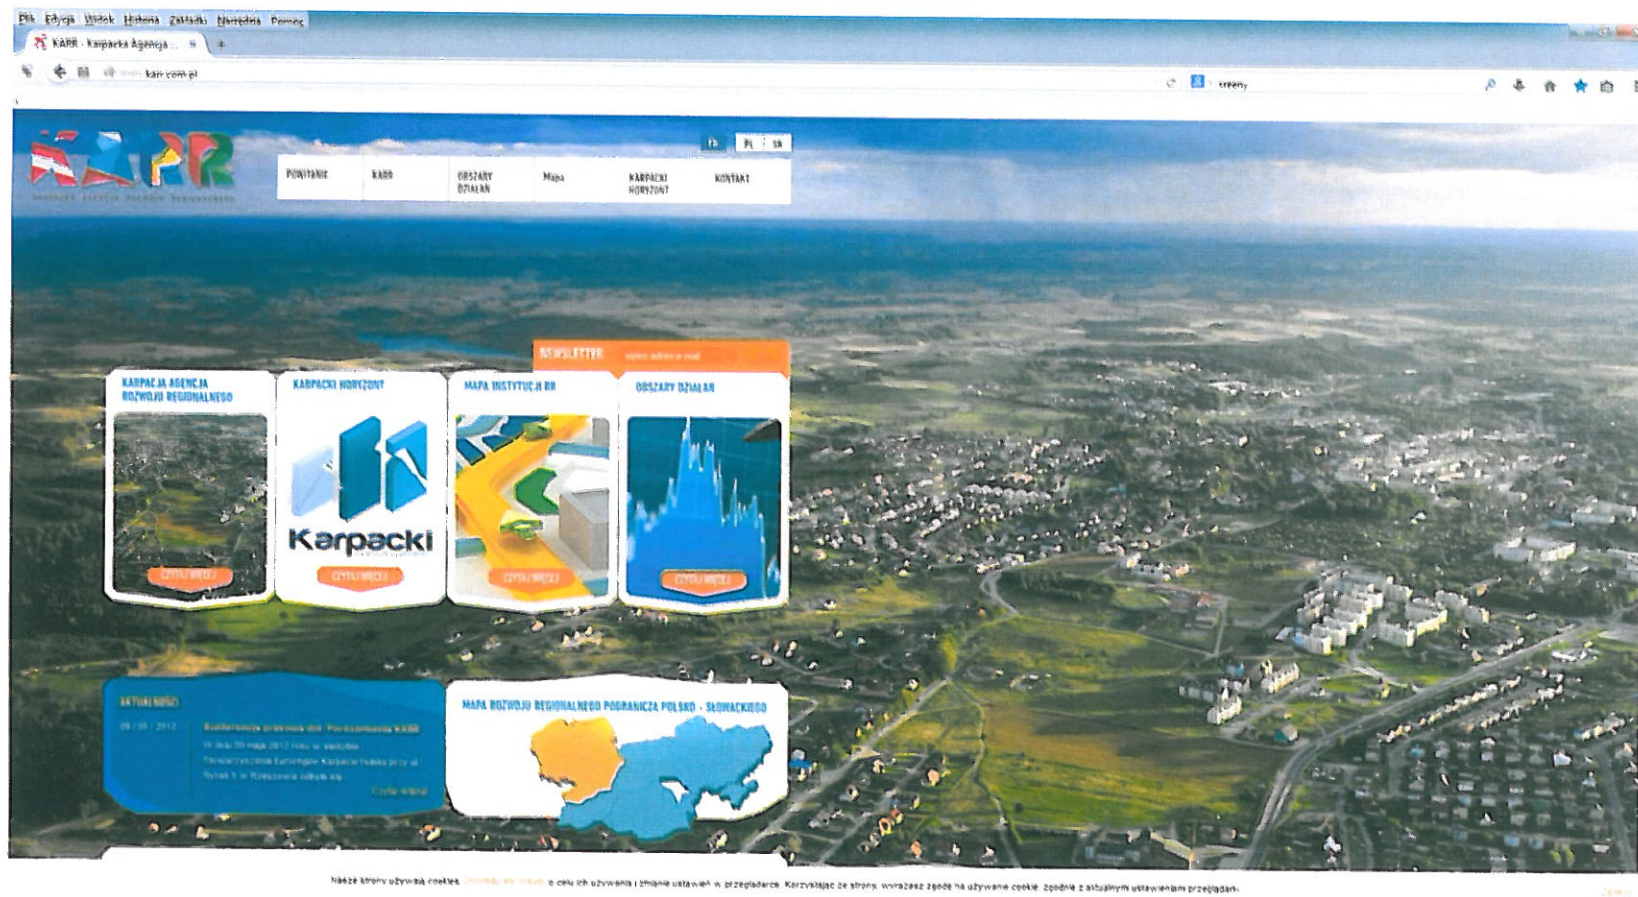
Plik Edycja Widok Historia Zakładki Narzędzia Pomoc

KARR - Karpacka Agencja ...

karr.com.pl

KARR

EN PL SK

POWITANIE KARR OBSZARY DZIAŁAŃ Mapa KARPACKI HORYZONT KONTAKT

NEWSLETTER

KARPACKA AGENCJA ROZWOJU REGIONALNEGO
CZYTAJ WIĘCEJ

KARPACKI HORYZONT
Karpacki
CZYTAJ WIĘCEJ

MAPA INSTYTUCJI RR
CZYTAJ WIĘCEJ

OBSZARY DZIAŁAŃ
CZYTAJ WIĘCEJ

AKTUALNOŚCI
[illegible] / 05 / 2012 Konferencja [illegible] Porozumienia KARR
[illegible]
Czytaj więcej

MAPA ROZWOJU REGIONALNEGO POGRANICZA POLSKO - SŁOWACKIEGO

Nasze strony używają cookies. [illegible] w celu ich używania i zmianie ustawień w przeglądarce. Korzystając ze strony, wyrażasz zgodę na używanie cookie, zgodnie z aktualnymi ustawieniami przeglądarki.